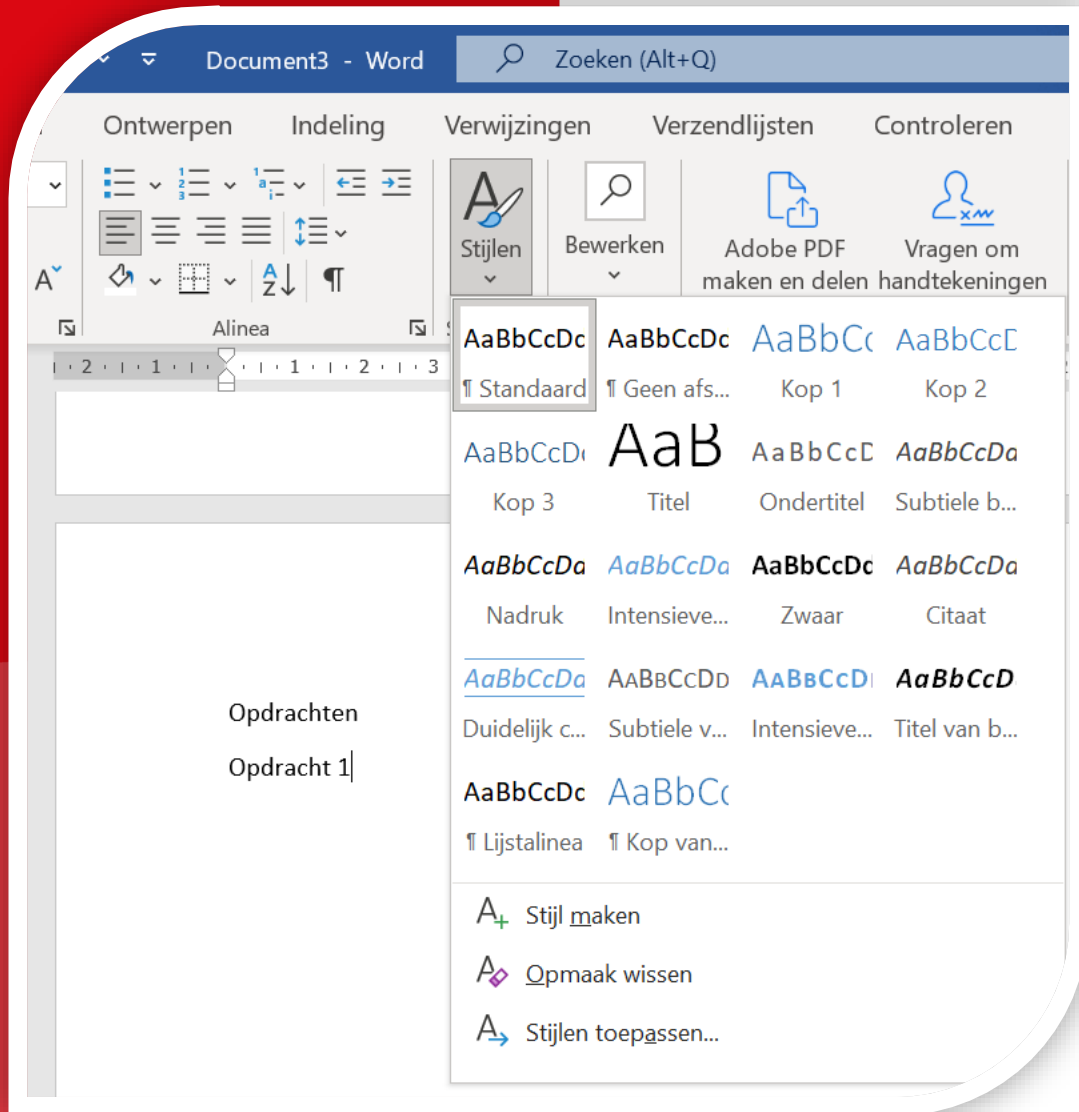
Document3 - Word
Zoeken (Alt+Q)

Ontwerpen Indeling Verwijzingen Verzendlijsten Controleren

Stijlen
Bewerken
Adobe PDF maken en delen
Vragen om handtekeningen

Alinea

· 2 · 1 · 1 · 2 · 3

AaBbCcDc ¶ Standaard
AaBbCcDc ¶ Geen afs...
AaBbCc Kop 1
AaBbCcD Kop 2
AaBbCcDc Kop 3
AaB Titel
AaBbCcD Ondertitel
AaBbCcDa Subtiele b...
AaBbCcDa Nadruk
AaBbCcDa Intensieve...
AaBbCcDc Zwaar
AaBbCcDa Citaat
AaBbCcDa Duidelijk c...
AaBbCcDd Subtiele v...
AaBbCcDi Intensieve...
AaBbCcD Titel van b...
AaBbCcDc ¶ Lijstalinea
AaBbCc ¶ Kop van...

Stijl maken
Opmaak wissen
Stijlen toepassen...

Opdrachten

Opdracht 1